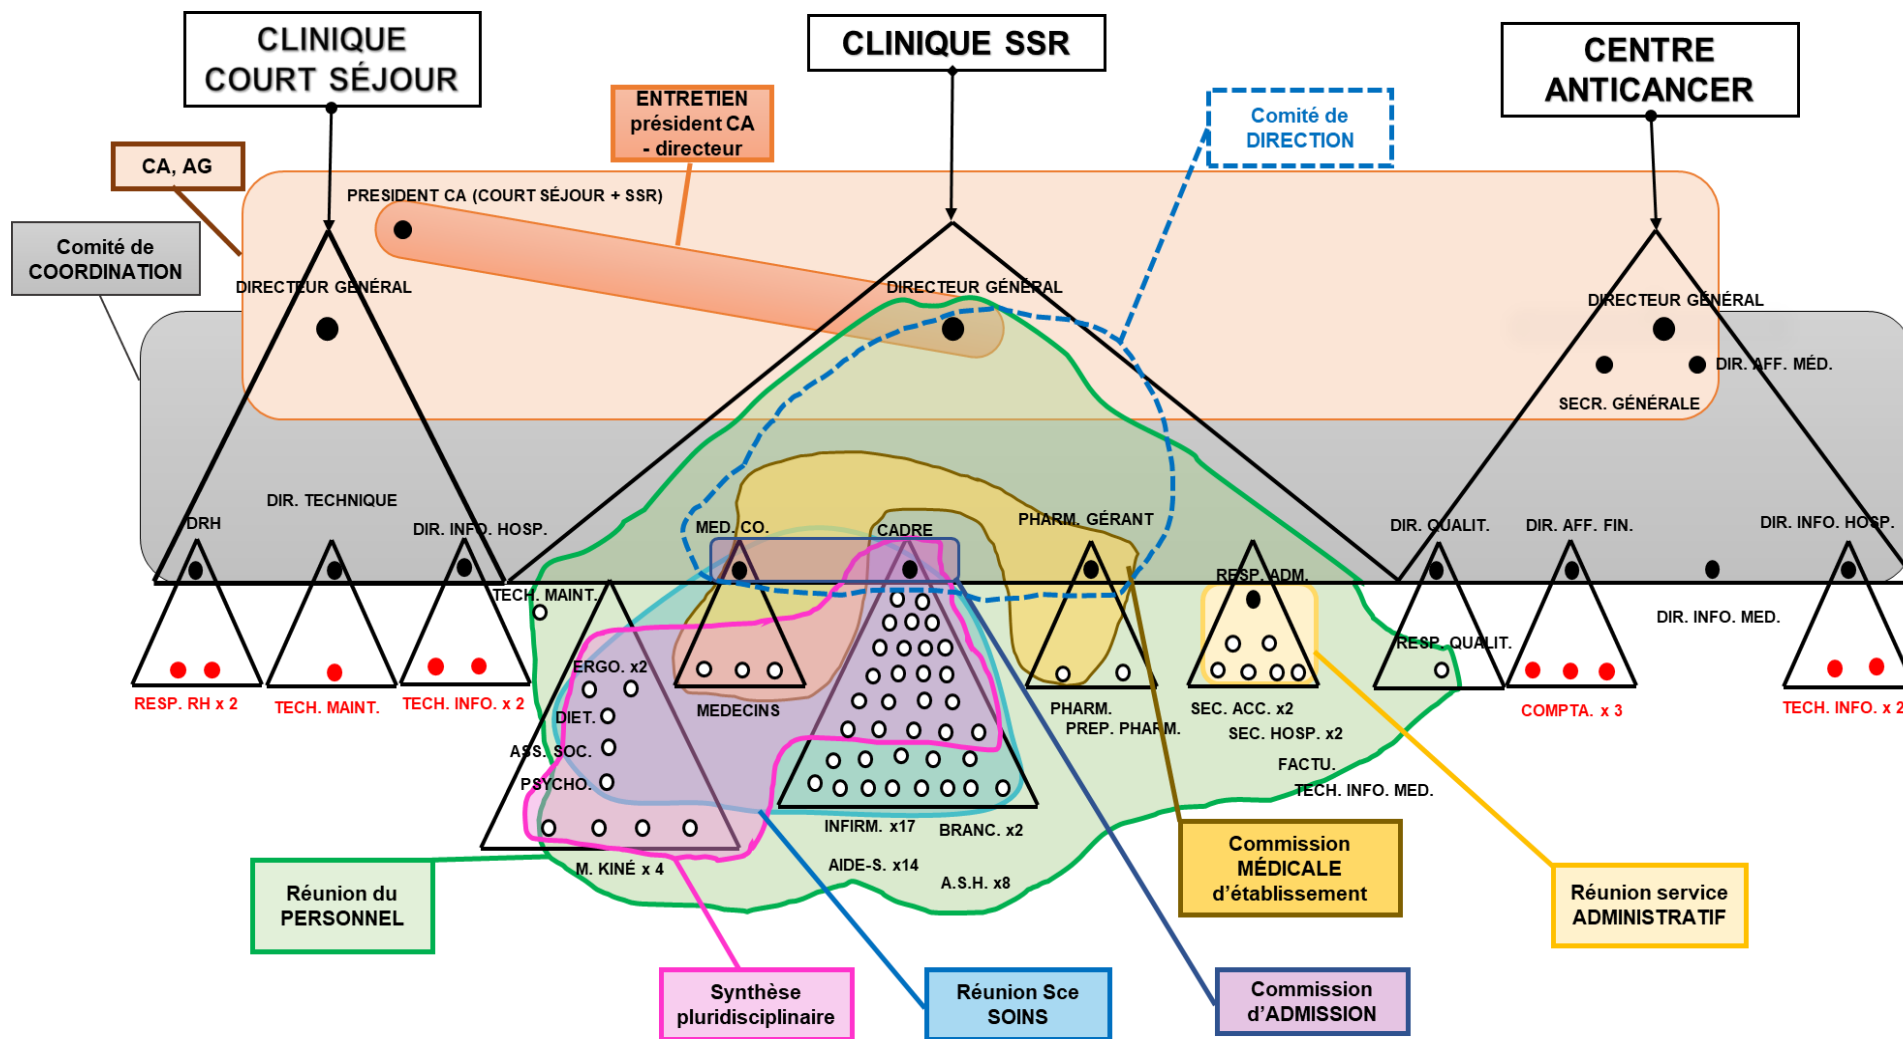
CLINIQUE COURT SÉJOUR

CLINIQUE SSR

CENTRE ANTICANCER

ENTRETIEN président CA - directeur

Comité de DIRECTION

CA, AG

Comité de COORDINATION

PRESIDENT CA (COURT SÉJOUR + SSR)

DIRECTEUR GÉNÉRAL

DIRECTEUR GÉNÉRAL

DIRECTEUR GÉNÉRAL

DIR. AFF. MÉD.

SECR. GÉNÉRALE

DRH

DIR. TECHNIQUE

DIR. INFO. HOSP.

MED. CO.

CADRE

PHARM. GÉRANT

DIR. QUALIT.

DIR. AFF. FIN.

DIR. INFO. HOSP.

TECH. MAINT.

RESP. ADM.

DIR. INFO. MED.

RESP. QUALIT.

RESP. RH x 2

TECH. MAINT.

TECH. INFO. x 2

ERGO. x2

DIET.

ASS. SOC.

PSYCHO.

MEDECINS

PHARM.

PREP. PHARM.

SEC. ACC. x2

SEC. HOSP. x2

FACTU.

TECH. INFO. MED.

COMPTA. x 3

TECH. INFO. x 2

INFIRM. x17

BRANC. x2

AIDE-S. x14

A.S.H. x8

M. KINÉ x 4

Réunion du PERSONNEL

Commission MÉDICALE d'établissement

Réunion service ADMINISTRATIF

Synthèse pluridisciplinaire

Réunion Sce SOINS

Commission d'ADMISSION